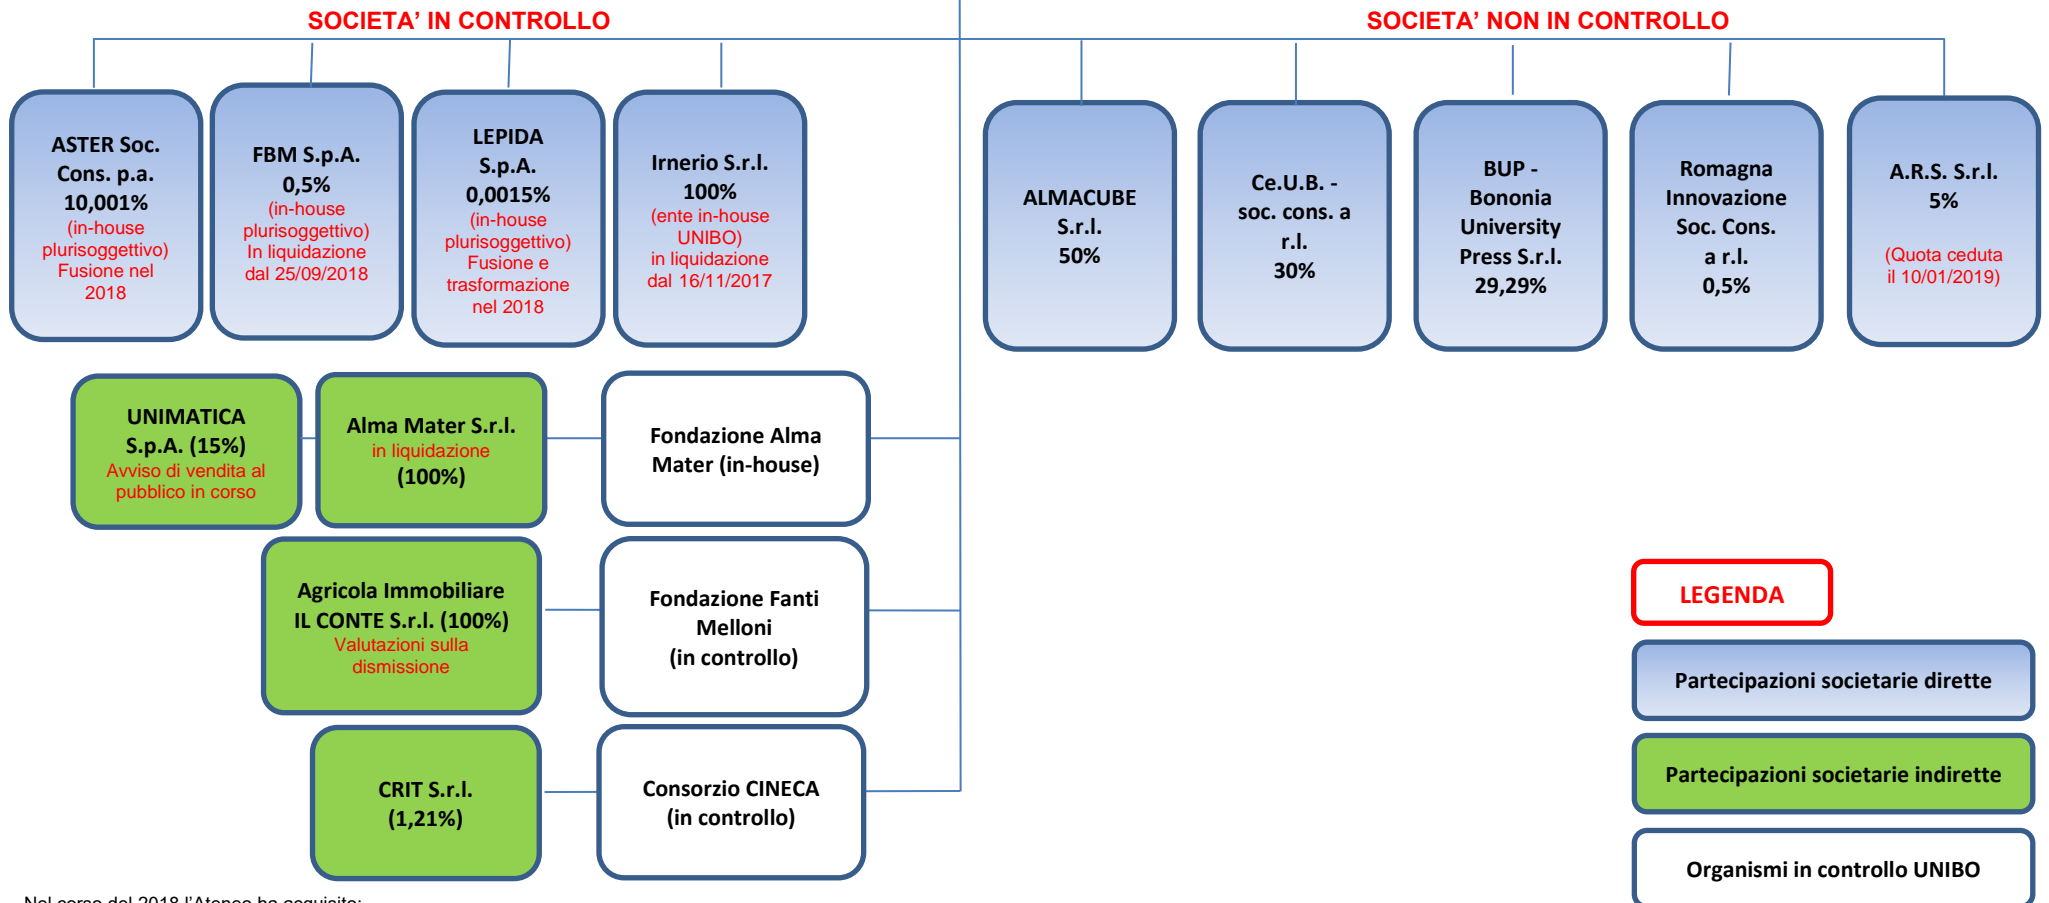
SOCIETA' IN CONTROLLO

SOCIETA' NON IN CONTROLLO

ASTER Soc. Cons. p.a. 10,001% (in-house plurisoggettivo) Fusione nel 2018

FBM S.p.A. 0,5% (in-house plurisoggettivo) In liquidazione dal 25/09/2018

LEPIDA S.p.A. 0,0015% (in-house plurisoggettivo) Fusione e trasformazione nel 2018

Irnerio S.r.l. 100% (ente in-house UNIBO) in liquidazione dal 16/11/2017

ALMACUBE S.r.l. 50%

Ce.U.B. - soc. cons. a r.l. 30%

BUP - Bononia University Press S.r.l. 29,29%

Romagna Innovazione Soc. Cons. a r.l. 0,5%

A.R.S. S.r.l. 5% (Quota ceduta il 10/01/2019)

UNIMATICA S.p.A. (15%) Avviso di vendita al pubblico in corso

Alma Mater S.r.l. in liquidazione (100%)

Fondazione Alma Mater (in-house)

Agricola Immobiliare IL CONTE S.r.l. (100%) Valutazioni sulla dismissione

Fondazione Fanti Melloni (in controllo)

CRIT S.r.l. (1,21%)

Consorzio CINECA (in controllo)

LEGENDA

Partecipazioni societarie dirette

Partecipazioni societarie indirette

Organismi in controllo UNIBO

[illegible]